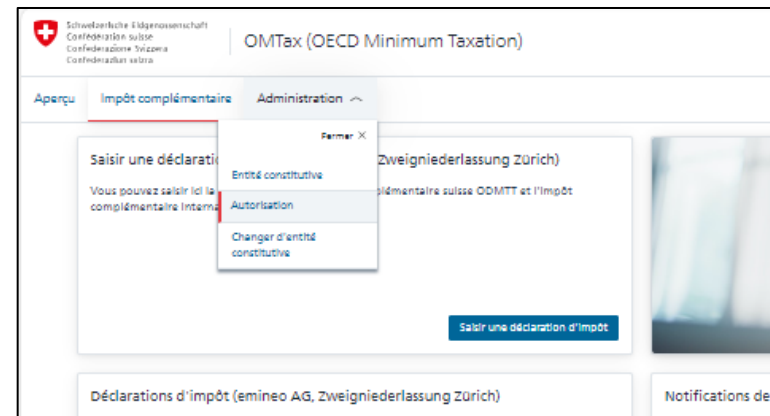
Schweizerische Eidgenossenschaft
Confédération suisse
Confederazione Svizzera
Confederaziun svizra

OMTax (OECD Minimum Taxation)

Aperçu | Impôt complémentaire | Administration

Fermer ×

Entité constitutive

Autorisation

Changer d'entité constitutive

Saisir une déclaratio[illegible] Zweigniederlassung Zürich)

Vous pouvez saisir ici la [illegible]plémentaire suisse ODMTT et l'impôt complémentaire interna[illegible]

Saisir une déclaration d'impôt

Déclarations d'impôt (emineo AG, Zweigniederlassung Zürich)

Notifications de